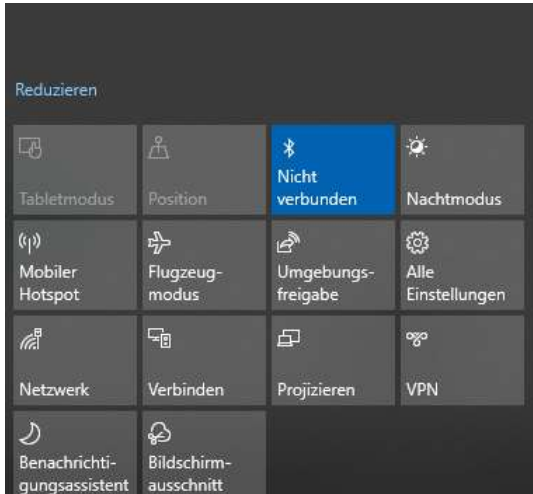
Reduzieren

Tabletmodus

Position

Nicht verbunden

Nachtmodus

Mobiler Hotspot

Flugzeug-modus

Umgebungs-freigabe

Alle Einstellungen

Netzwerk

Verbinden

Projizieren

VPN

Benachrichti-gungsassistent

Bildschirm-ausschnitt